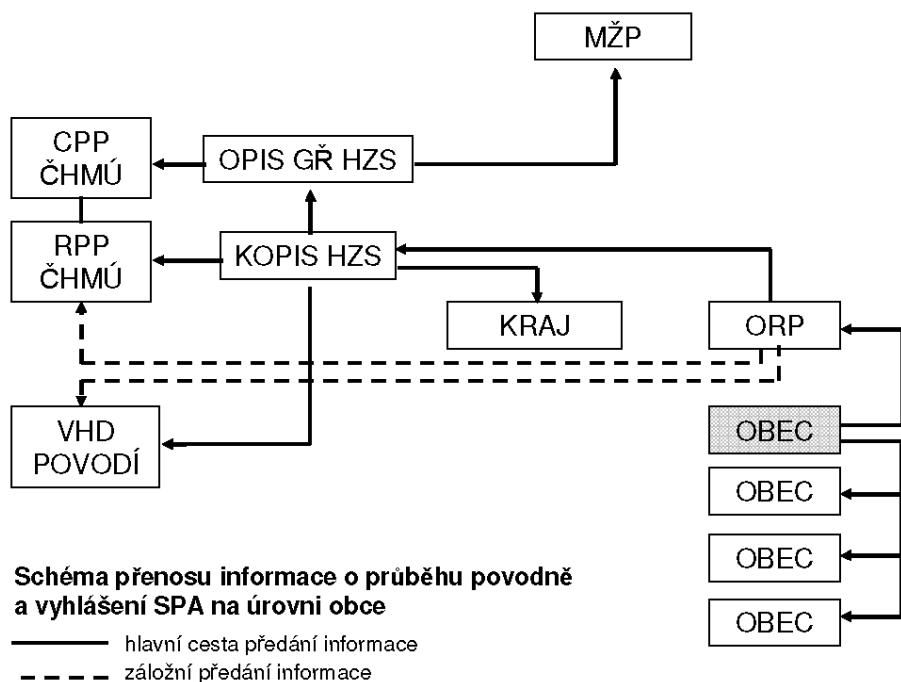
MŽP

CPP ČHMÚ

OPIS GŘ HZS

RPP ČHMÚ

KOPIS HZS

KRAJ

ORP

VHD POVODÍ

OBEC

OBEC

OBEC

OBEC

Schéma přenosu informace o průběhu povodně a vyhlášení SPA na úrovni obce

hlavní cesta předání informace

záložní předání informace